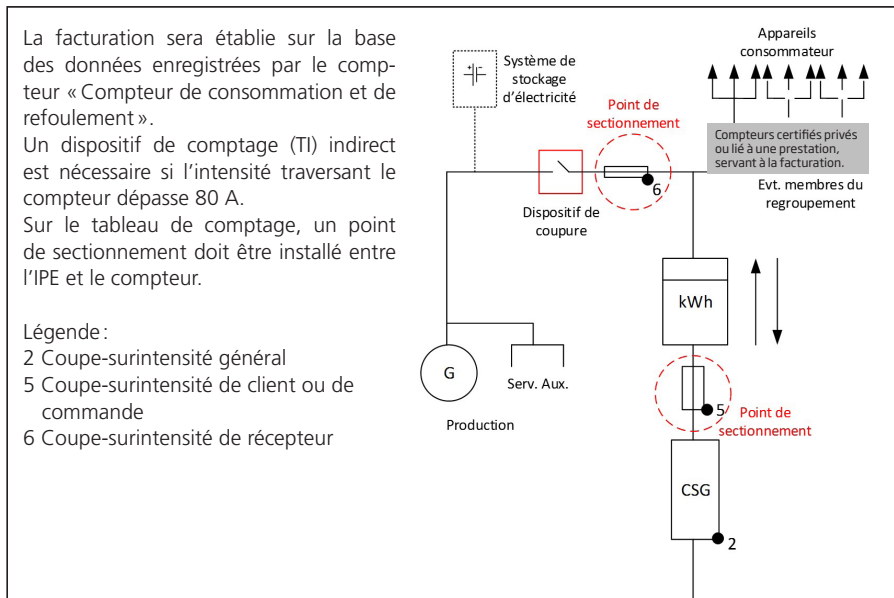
La facturation sera établie sur la base des données enregistrées par le compteur « Compteur de consommation et de refoulement ».
Un dispositif de comptage (TI) indirect est nécessaire si l'intensité traversant le compteur dépasse 80 A.
Sur le tableau de comptage, un point de sectionnement doit être installé entre l'IPE et le compteur.

Légende :
2 Coupe-surintensité général
5 Coupe-surintensité de client ou de commande
6 Coupe-surintensité de récepteur

Système de stockage d'électricité

Appareils consommateur

Point de sectionnement

Compteurs certifiés privés ou lié à une prestation, servant à la facturation.

Dispositif de coupure

6

Evt. membres du regroupement

kWh

G

Serv. Aux.

Production

5

Point de sectionnement

CSG

2